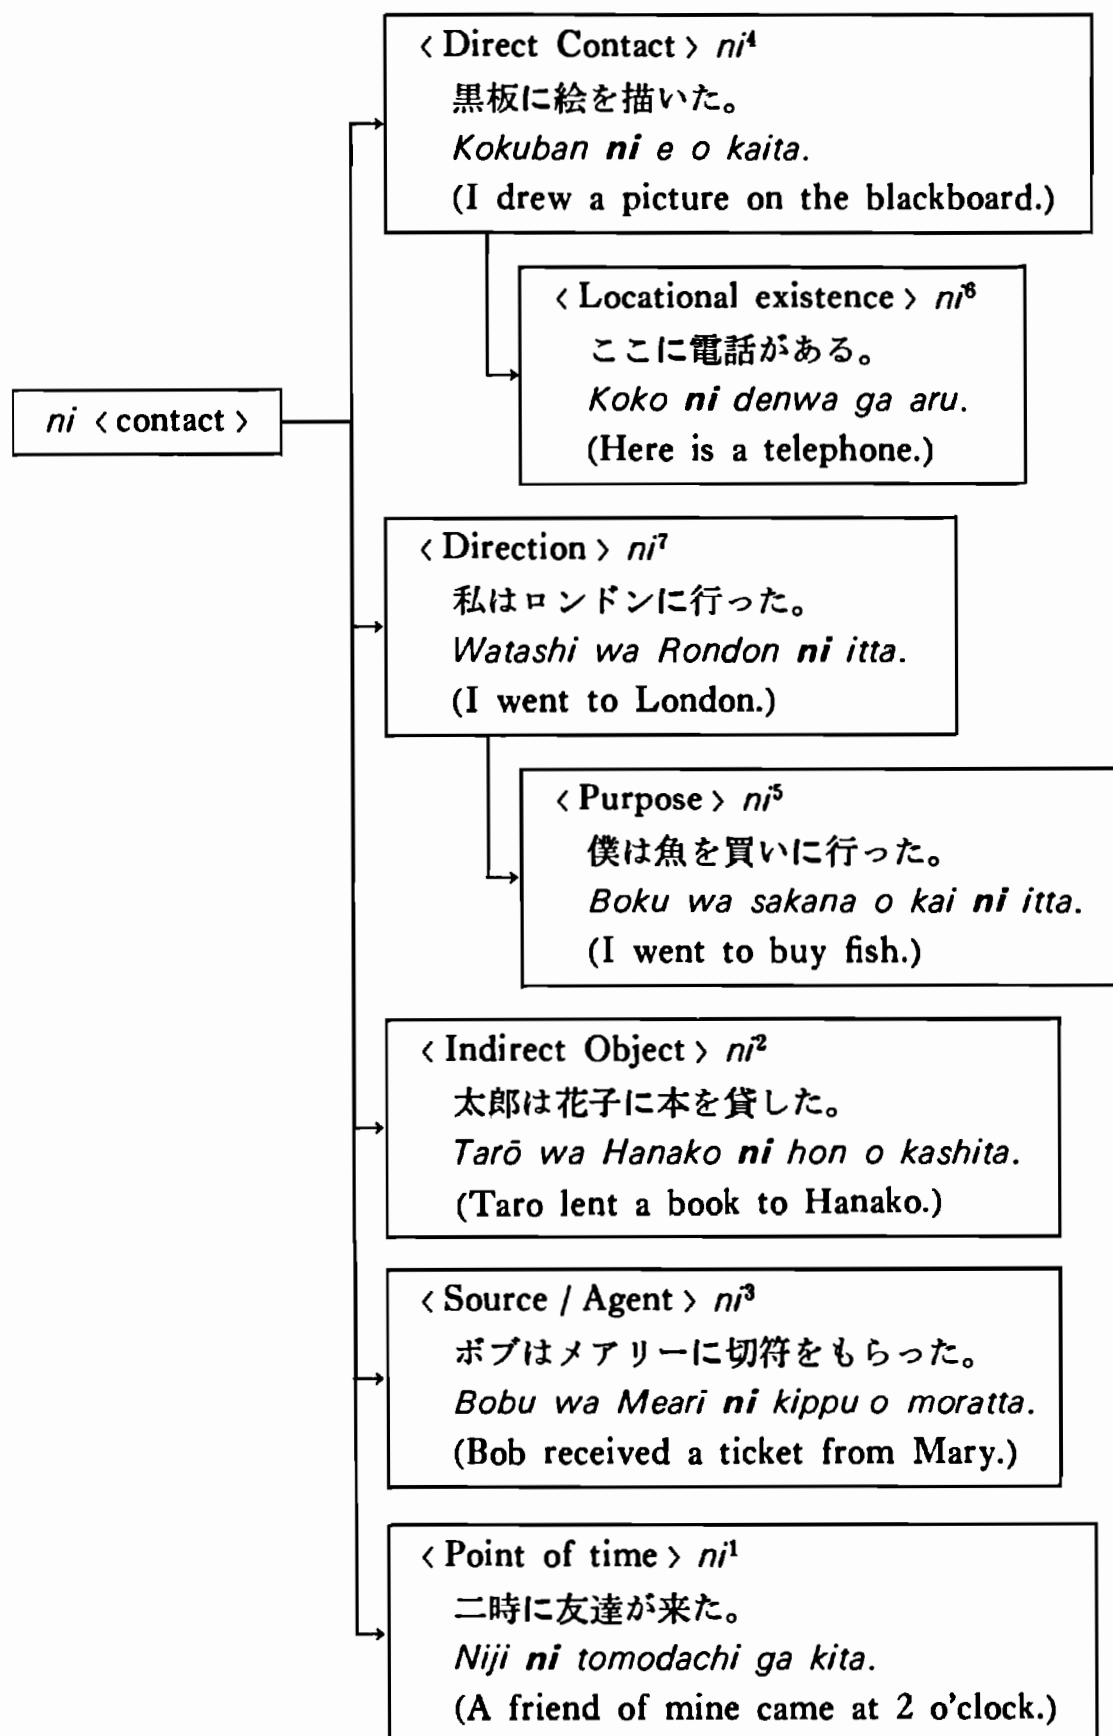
ni ‹ contact ›

‹ Direct Contact › $ni^4$
黒板に絵を描いた。
Kokuban **ni** e o kaita.
(I drew a picture on the blackboard.)

‹ Locational existence › $ni^6$
ここに電話がある。
Koko **ni** denwa ga aru.
(Here is a telephone.)

‹ Direction › $ni^7$
私はロンドンに行った。
Watashi wa Rondon **ni** itta.
(I went to London.)

‹ Purpose › $ni^5$
僕は魚を買いに行った。
Boku wa sakana o kai **ni** itta.
(I went to buy fish.)

‹ Indirect Object › $ni^2$
太郎は花子に本を貸した。
Tarō wa Hanako **ni** hon o kashita.
(Taro lent a book to Hanako.)

‹ Source / Agent › $ni^3$
ボブはメアリーに切符をもらった。
Bobu wa Meari **ni** kippu o moratta.
(Bob received a ticket from Mary.)

‹ Point of time › $ni^1$
二時に友達が来た。
Niji **ni** tomodachi ga kita.
(A friend of mine came at 2 o'clock.)